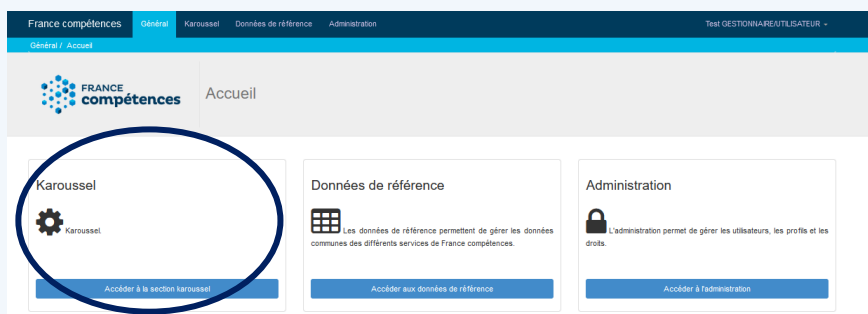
France compétences Général Karoussel Données de référence Administration Test GESTIONNAIRE/UTILISATEUR

Général / Accueil

FRANCE compétences

Accueil

Karoussel

Karoussel.

Accéder à la section karoussel

Données de référence

Les données de référence permettent de gérer les données communes des différents services de France compétences.

Accéder aux données de référence

Administration

L'administration permet de gérer les utilisateurs, les profils et les droits.

Accéder à l'administration